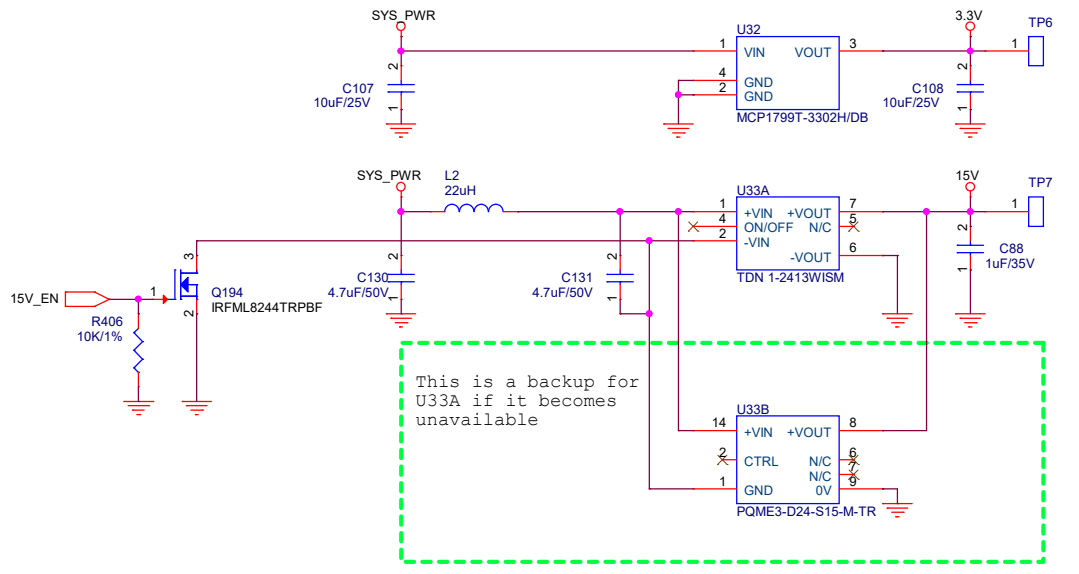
SYS_PWR

C107
10uF/25V
2
1

1 VIN
4 GND
2 GND
U32
VOUT 3
MCP1799T-3302H/DB

3.3V
C108
10uF/25V
2
1
TP6
1

SYS_PWR
L2
22uH

15V_EN
1
3
2
Q194
IRFML8244TRPBF
R406
10K/1%

C130
4.7uF/50V
2
1

C131
4.7uF/50V

U33A
1 +VIN
4 ON/OFF
2 -VIN
+VOUT 7
N/C 5
-VOUT 6
TDN 1-2413WISM

15V
TP7
1
C88
1uF/35V
2
1

This is a backup for U33A if it becomes unavailable

U33B
14 +VIN
2 CTRL
1 GND
+VOUT 8
N/C 6
N/C 7
0V 9
PQME3-D24-S15-M-TR